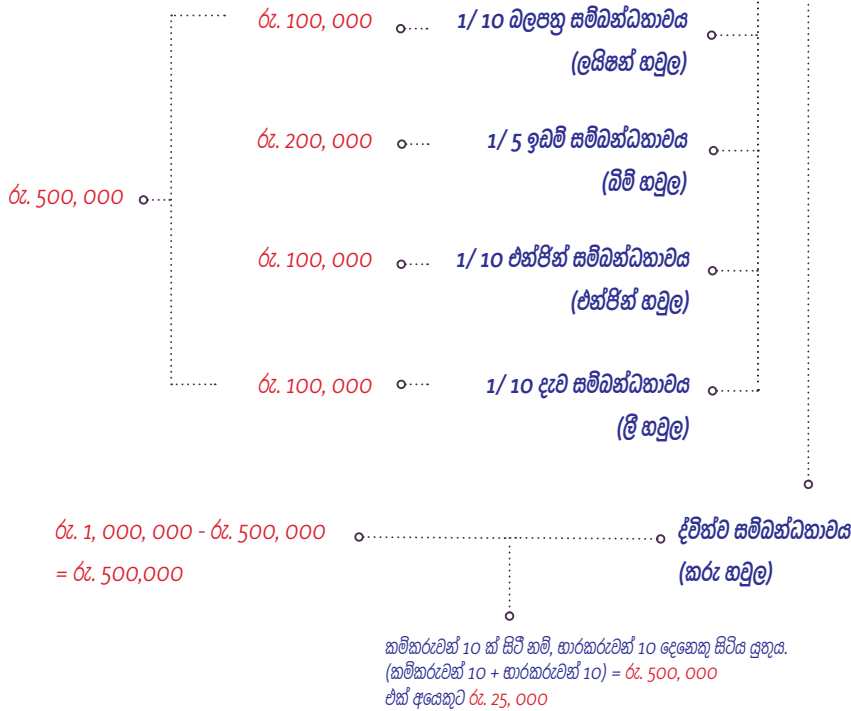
රු. 100, 000
1/ 10 බලපත්‍ර සම්බන්ධතාවය
(ලයිසන් හවුල)

රු. 200, 000
1/ 5 ඉඩම් සම්බන්ධතාවය
(බිම් හවුල)

රු. 500, 000

රු. 100, 000
1/ 10 එන්ජින් සම්බන්ධතාවය
(එන්ජින් හවුල)

රු. 100, 000
1/ 10 දැල සම්බන්ධතාවය
(ලී හවුල)

රු. 1, 000, 000 - රු. 500, 000
= රු. 500,000

ද්විත්ව සම්බන්ධතාවය
(කරු හවුල)

කම්කරුවන් 10 ක් සිටී නම්, භාරකරුවන් 10 දෙනෙකු සිටිය යුතුය.
(කම්කරුවන් 10 + භාරකරුවන් 10) = රු. 500, 000
එක් අයෙකුට රු. 25, 000